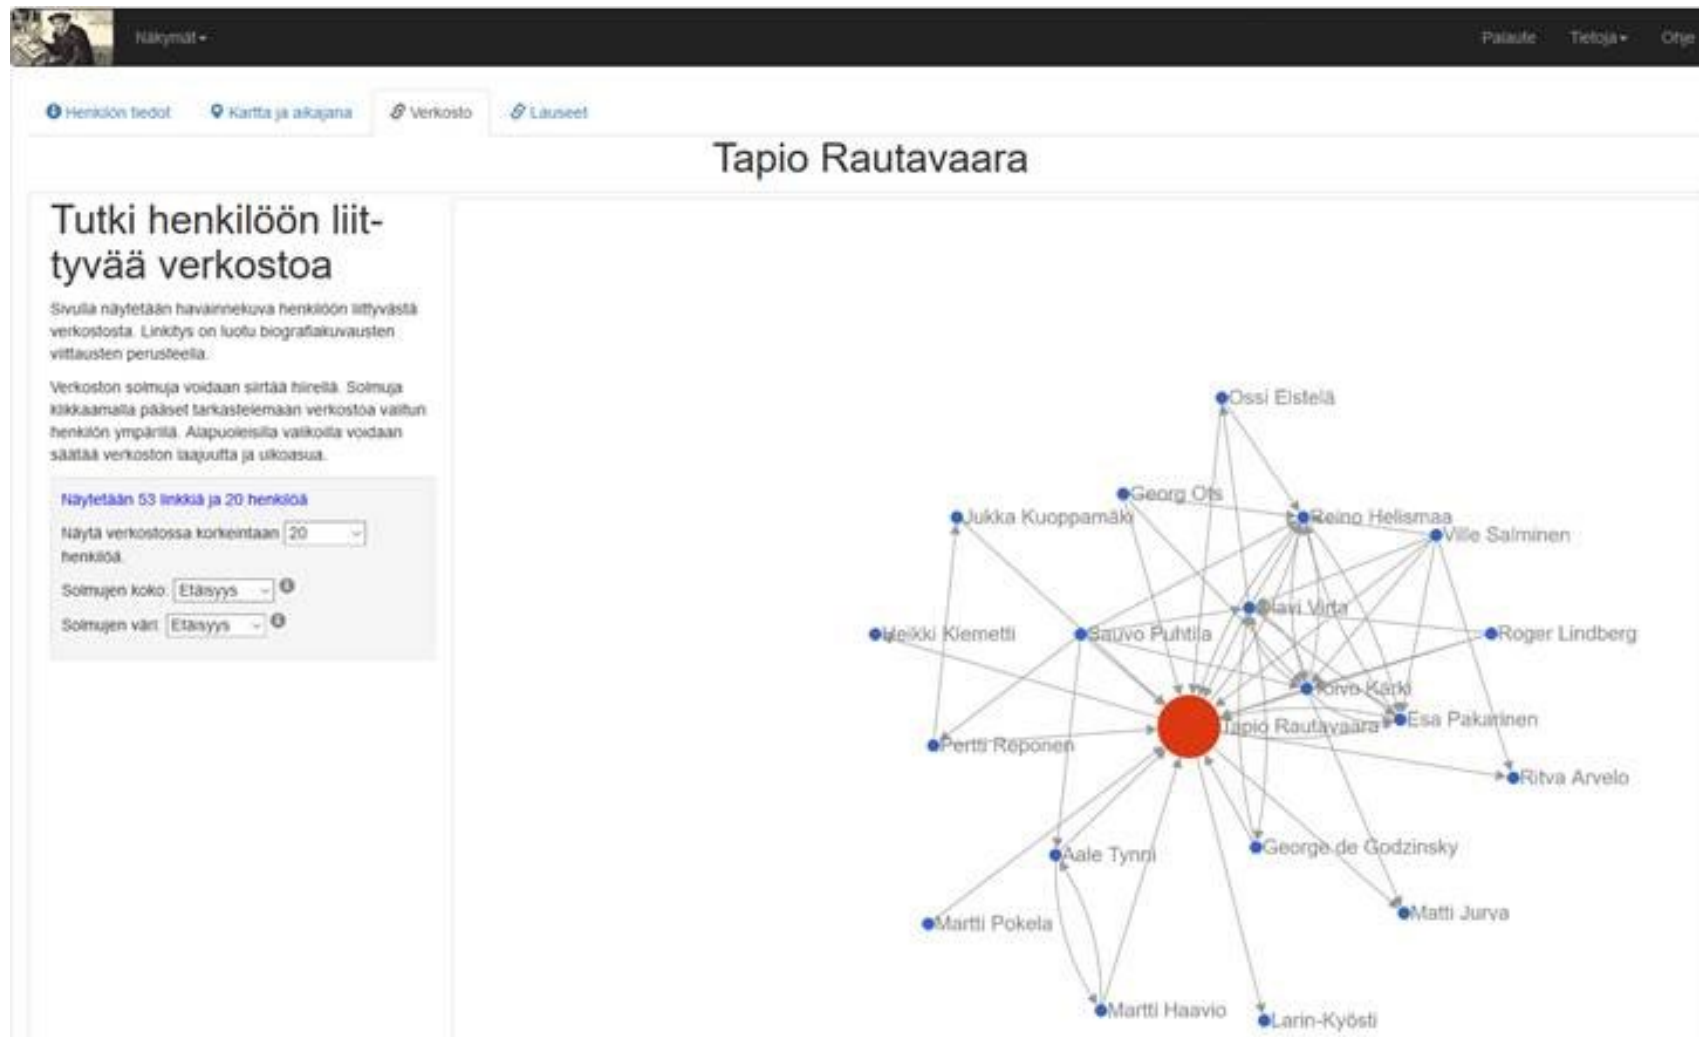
Näkymät ▾

Palaute Tietoja ▾ Ohje

Henkilön tiedot Kartta ja aikajana Verkosto Lauseet

Tapio Rautavaara

Tutki henkilöön liittyvää verkostoa

Sivulla näytetään havainnekuva henkilöön liittyvästä verkostosta. Linkitys on luotu biografiakuvausten viittausten perusteella.

Verkoston solmuja voidaan siirtää hiirellä. Solmuja klikkaamalla pääset tarkastelemaan verkostoa valitun henkilön ympärillä. Alapuoleisilla valikoilla voidaan säätää verkoston laajuutta ja ulkoasua.

Näytetään 53 linkkiä ja 20 henkilöä

Näytä verkostossa korkeintaan 20 henkilöä.

Solmujen koko: Etäisyys

Solmujen väri: Etäisyys

Ossi Elstelä
Georg Ots
Jukka Kuoppamäki
Reino Helismaa
Ville Salminen
Olavi Virta
Heikki Klemetti
Sauvo Puhtila
Roger Lindberg
Toivo Kärki
Esa Pakarinen
Tapio Rautavaara
Pertti Reponen
Ritva Arvelo
George de Godzinsky
Aale Tynni
Matti Jurva
Martti Pokela
Martti Haavio
Larin-Kyösti